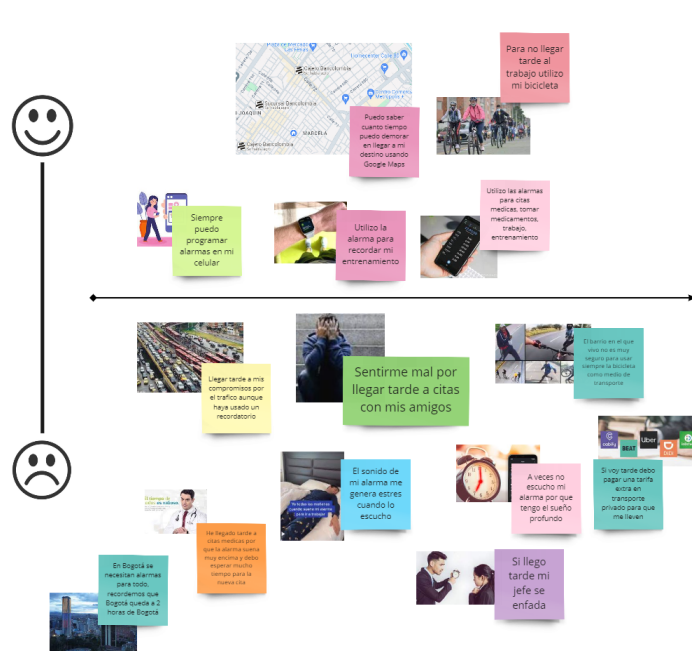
Para no llegar tarde al trabajo utilizo mi bicicleta

Puedo saber cuanto tiempo puedo demorar en llegar a mi destino usando Google Maps

Siempre puedo programar alarmas en mi celular

Utilizo la alarma para recordar mi entrenamiento

Utilizo las alarmas para citas medicas, tomar medicamentos, trabajo, entrenamiento

Llegar tarde a mis compromisos por el trafico aunque haya usado un recordatorio

Sentirme mal por llegar tarde a citas con mis amigos

El barrio en el que vivo no es muy seguro para usar siempre la bicicleta como medio de transporte

El sonido de mi alarma me genera estres cuando lo escucho

A veces no escucho mi alarma por que tengo el sueño profundo

Si voy tarde debo pagar una tarifa extra en transporte privado para que me lleven

He llegado tarde a citas medicas por que la alarma suena muy encima y debo esperar mucho tiempo para la nueva cita

En Bogotá se necesitan alarmas para todo, recordemos que Bogotá queda a 2 horas de Bogotá

Si llego tarde mi jefe se enfada

Uber

BEAT

MARSELLA

JOAQUIN